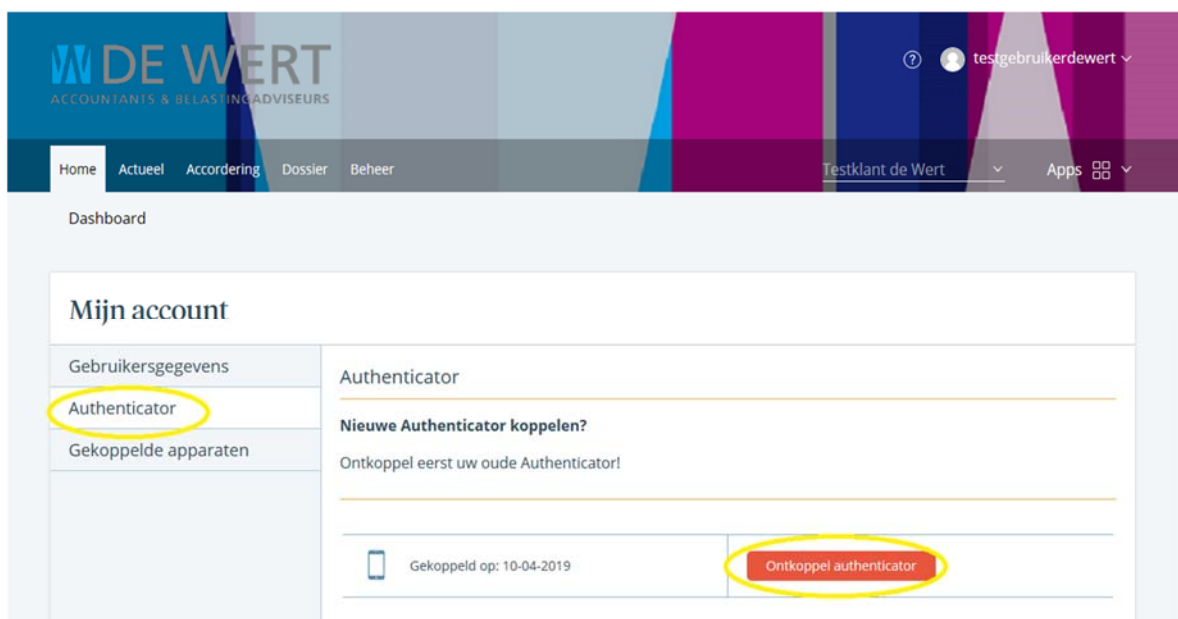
W DE WERT
ACCOUNTANTS & BELASTINGADVISEURS

? testgebruikerdewert

Home Actueel Accordering Dossier Beheer

Testklant de Wert

Apps

Dashboard

Mijn account

Gebruikersgegevens

Authenticator

Gekoppelde apparaten

Authenticator

Nieuwe Authenticator koppelen?

Ontkoppel eerst uw oude Authenticator!

Gekoppeld op: 10-04-2019

Ontkoppel authenticator